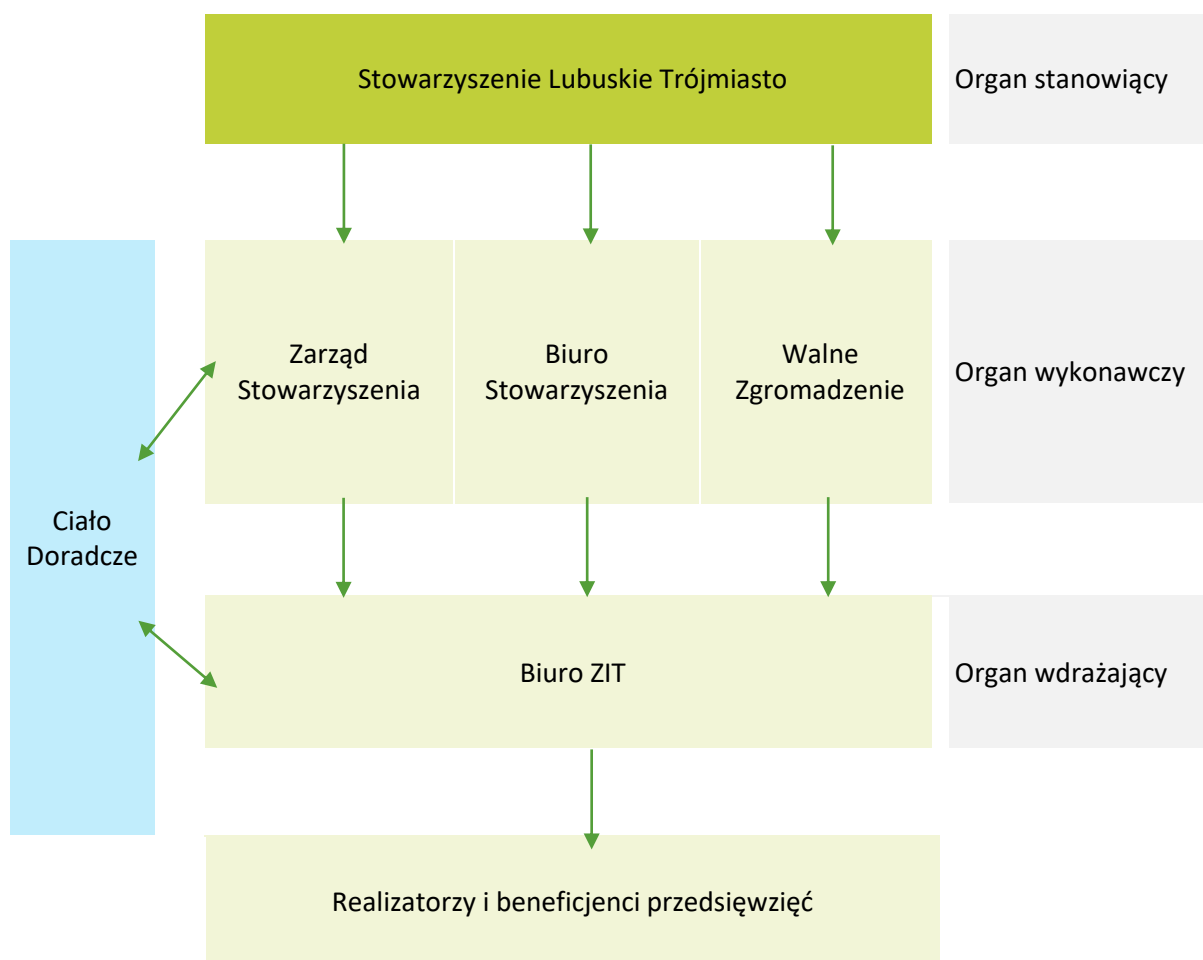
Stowarzyszenie Lubuskie Trójmiasto

Organ stanowiący

Ciało Doradcze

Zarząd Stowarzyszenia

Biuro Stowarzyszenia

Walne Zgromadzenie

Organ wykonawczy

Biuro ZIT

Organ wdrażający

Realizatorzy i beneficjenci przedsięwzięć